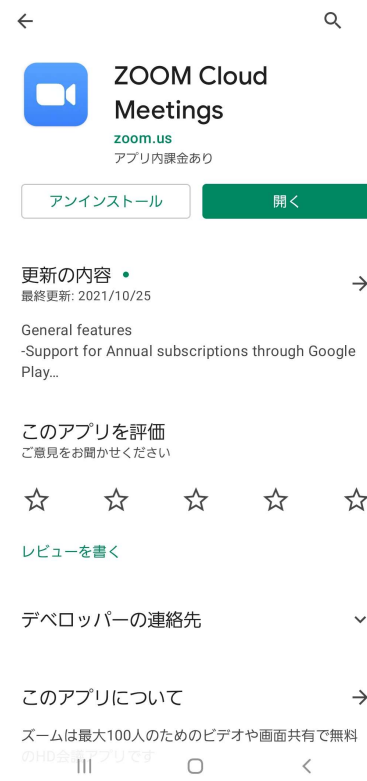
ZOOM Cloud Meetings
zoom.us
アプリ内課金あり

アンインストール

開く

更新の内容 •
最終更新: 2021/10/25

General features
-Support for Annual subscriptions through Google Play...

このアプリを評価
ご意見をお聞かせください

レビューを書く

デベロッパーの連絡先

このアプリについて

ズームは最大100人のためのビデオや画面共有で無料のHD会議アプリです